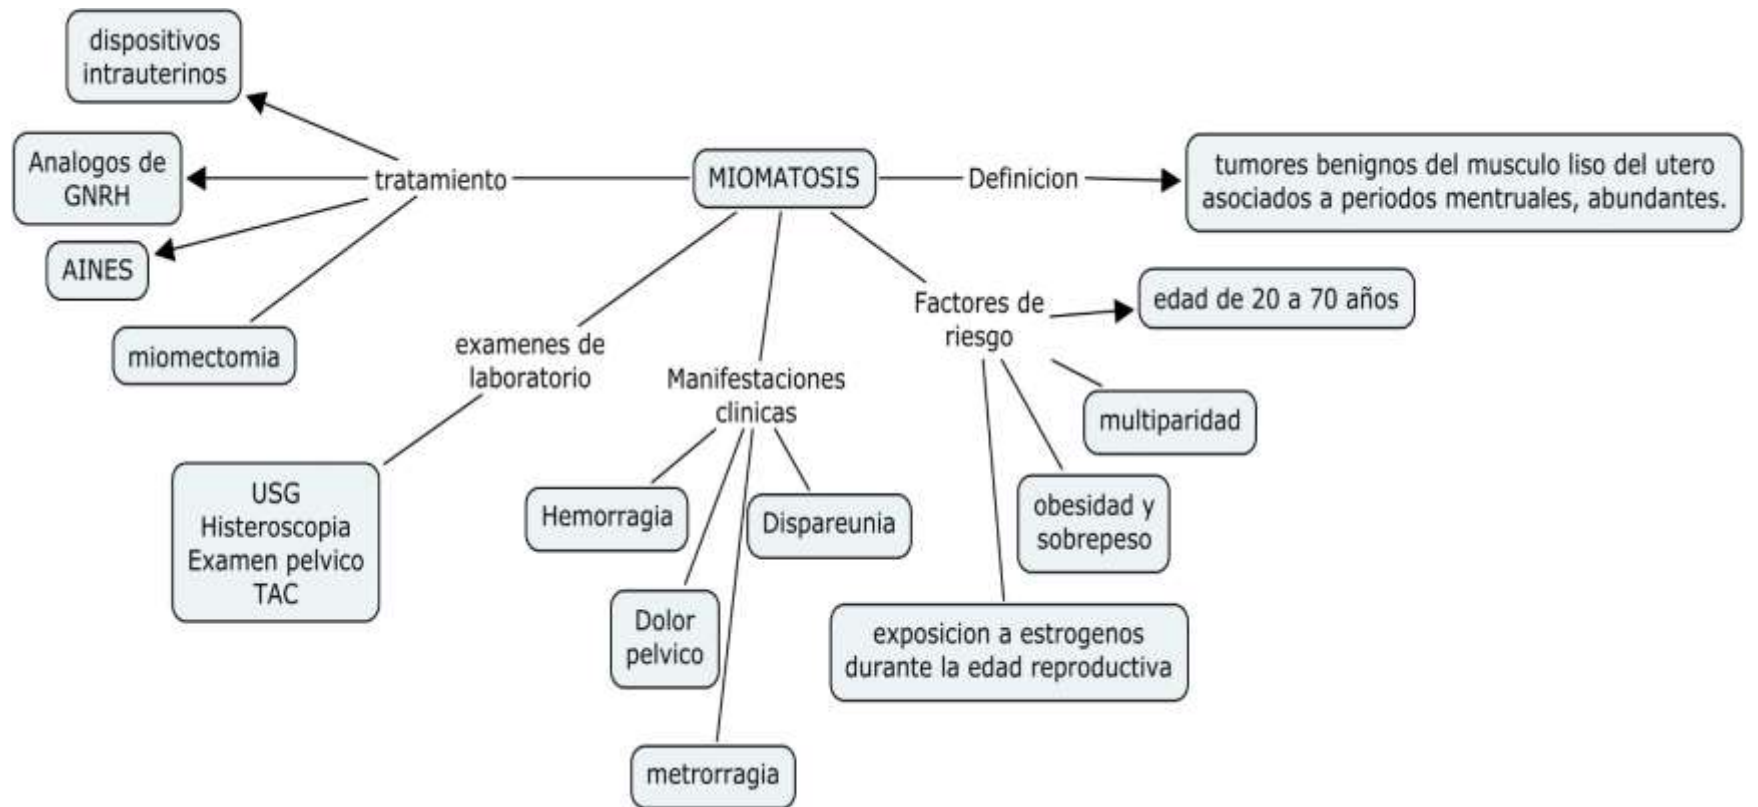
MIOMATOSIS

tratamiento

dispositivos intrauterinos

Analogos de GNRH

AINES

miomectomia

Definicion

tumores benignos del musculo liso del utero asociados a periodos mentruales, abundantes.

examenes de laboratorio

USG
Histeroscopia
Examen pelvico
TAC

Manifestaciones clinicas

Hemorragia

Dispareunia

Dolor pelvico

metrorragia

Factores de riesgo

edad de 20 a 70 años

multiparidad

obesidad y sobrepeso

exposicion a estrogenos durante la edad reproductiva